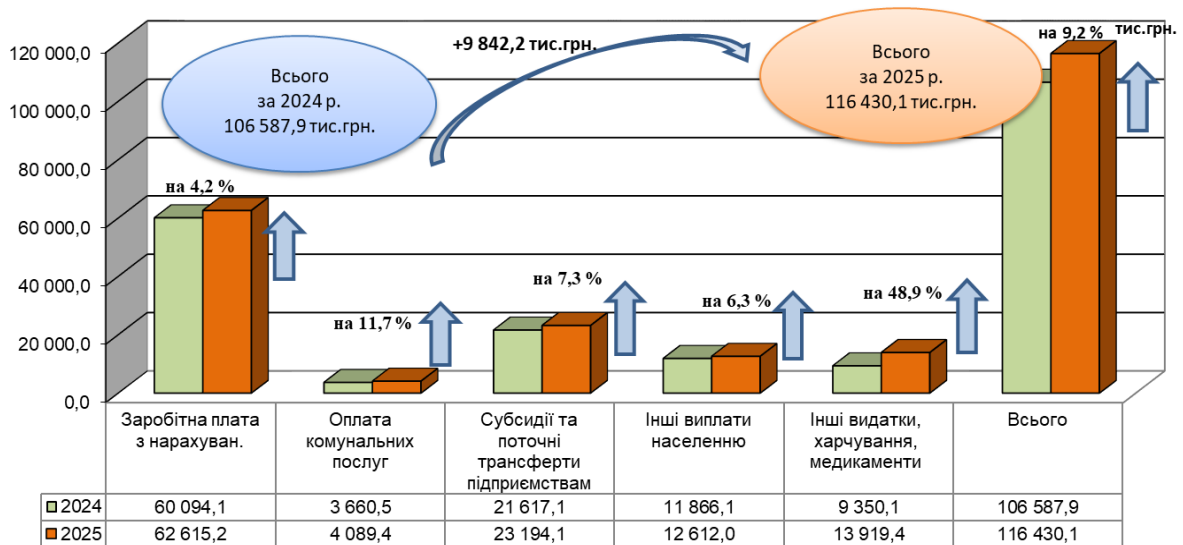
тис.грн.

120 000,0
100 000,0
80 000,0
60 000,0
40 000,0
20 000,0
0,0

Всього за 2024 р. 106 587,9 тис.грн.

+9 842,2 тис.грн.

Всього за 2025 р. 116 430,1 тис.грн.

на 9,2 %

на 4,2 %

на 11,7 %

на 7,3 %

на 6,3 %

на 48,9 %

| | Заробітна плата з нарахуван. | Оплата комунальних послуг | Субсидії та поточні трансферти підприємствам | Інші виплати населенню | Інші видатки, харчування, медикаменти | Всього |
|---|---|---|---|---|---|---|
| 2024 | 60 094,1 | 3 660,5 | 21 617,1 | 11 866,1 | 9 350,1 | 106 587,9 |
| 2025 | 62 615,2 | 4 089,4 | 23 194,1 | 12 612,0 | 13 919,4 | 116 430,1 |